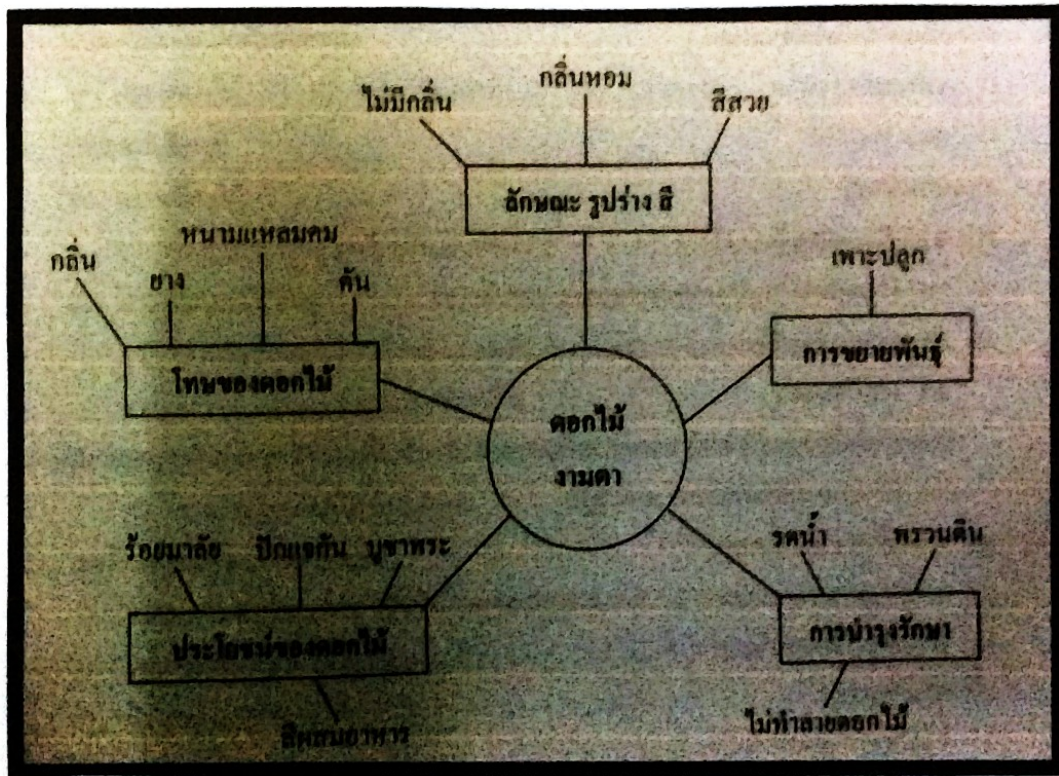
ไม่มีกลิ่น
กลิ่นหอม
สีสวย
ลักษณะ รูปร่าง สี

กลิ่น
ยาง
หนามแหลมคม
คัน
โทษของดอกไม้

เพาะปลูก
การขยายพันธุ์

ดอกไม้
งามตา

ร้อยมาลัย
ปักแจกัน
บูชาพระ
ประโยชน์ของดอกไม้
สีผสมอาหาร

รดน้ำ
พรวนดิน
การบำรุงรักษา
ไม่ทำลายดอกไม้